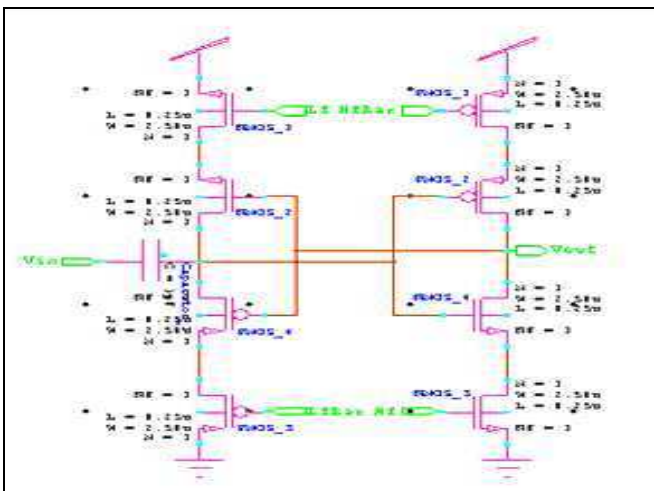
MF = 3
L = 0.25u
W = 2.5u
M = 3
PMOS_3
Lt Hibar
PMOS_3
M = 3
W = 2.5u
L = 0.25u
MF = 3

MF = 3
L = 0.25u
W = 2.5u
M = 3
PMOS_2
PMOS_2
M = 3
W = 2.5u
L = 0.25u
MF = 3

Vin
Capacitor
Vout

MF = 3
L = 0.25u
W = 2.5u
M = 3
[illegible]_4
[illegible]_4
M = 3
W = 2.5u
L = 0.25u

MF = 3
L = 0.25u
W = 2.5u
M = 3
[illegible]_5
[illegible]
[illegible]_5
MF = 3
M = 3
W = 2.5u
L = 0.25u
MF = 3